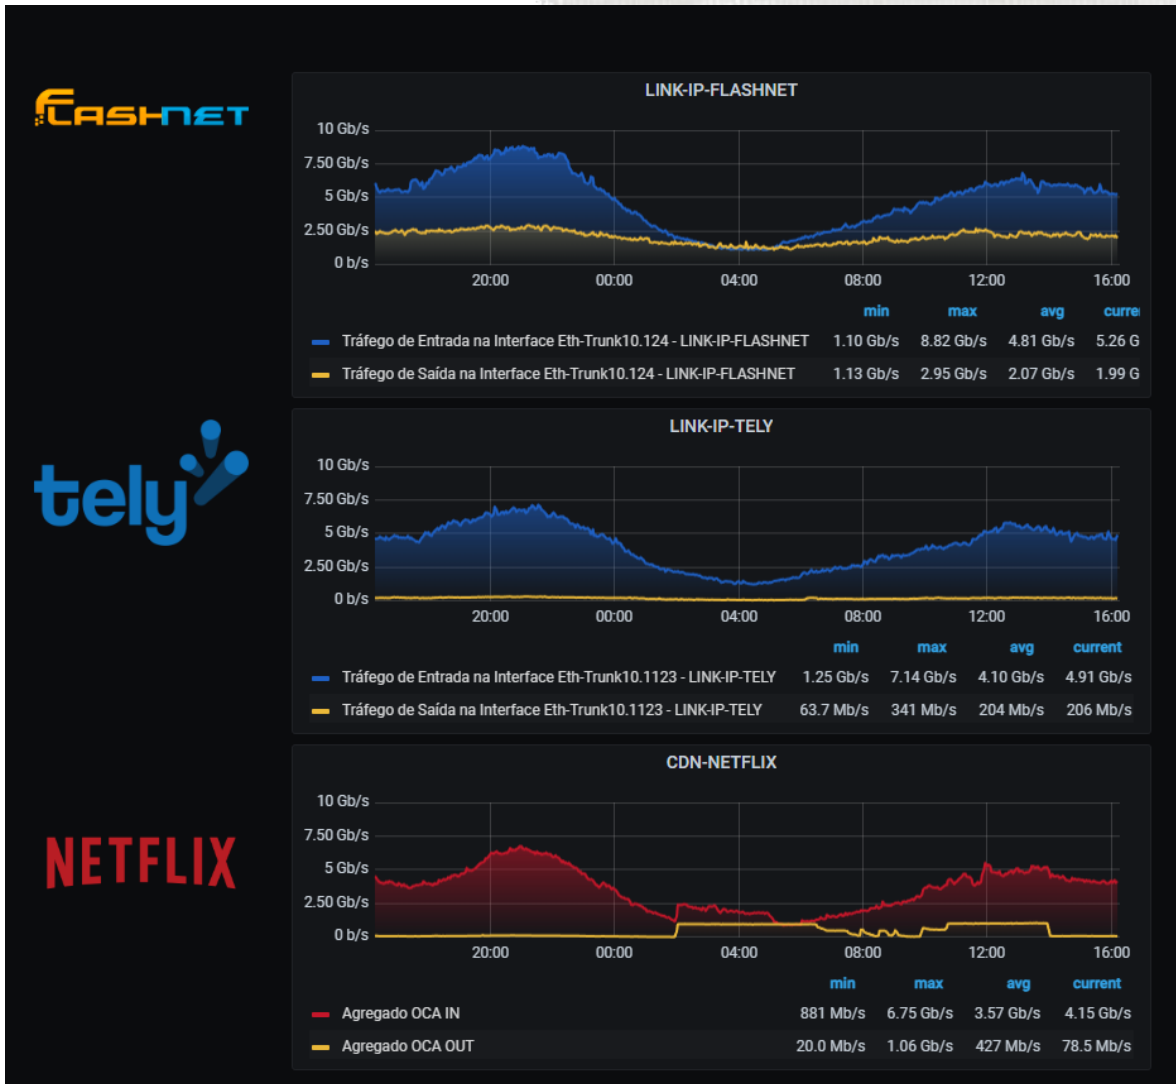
FLASHNET

LINK-IP-FLASHNET

10 Gb/s
7.50 Gb/s
5 Gb/s
2.50 Gb/s
0 b/s
20:00 00:00 04:00 08:00 12:00 16:00

| | min | max | avg | curre |
|---|---|---|---|---|
| Tráfego de Entrada na Interface Eth-Trunk10.124 - LINK-IP-FLASHNET | 1.10 Gb/s | 8.82 Gb/s | 4.81 Gb/s | 5.26 G |
| Tráfego de Saída na Interface Eth-Trunk10.124 - LINK-IP-FLASHNET | 1.13 Gb/s | 2.95 Gb/s | 2.07 Gb/s | 1.99 G |

tely

LINK-IP-TELY

10 Gb/s
7.50 Gb/s
5 Gb/s
2.50 Gb/s
0 b/s
20:00 00:00 04:00 08:00 12:00 16:00

| | min | max | avg | current |
|---|---|---|---|---|
| Tráfego de Entrada na Interface Eth-Trunk10.1123 - LINK-IP-TELY | 1.25 Gb/s | 7.14 Gb/s | 4.10 Gb/s | 4.91 Gb/s |
| Tráfego de Saída na Interface Eth-Trunk10.1123 - LINK-IP-TELY | 63.7 Mb/s | 341 Mb/s | 204 Mb/s | 206 Mb/s |

NETFLIX

CDN-NETFLIX

10 Gb/s
7.50 Gb/s
5 Gb/s
2.50 Gb/s
0 b/s
20:00 00:00 04:00 08:00 12:00 16:00

| | min | max | avg | current |
|---|---|---|---|---|
| Agregado OCA IN | 881 Mb/s | 6.75 Gb/s | 3.57 Gb/s | 4.15 Gb/s |
| Agregado OCA OUT | 20.0 Mb/s | 1.06 Gb/s | 427 Mb/s | 78.5 Mb/s |